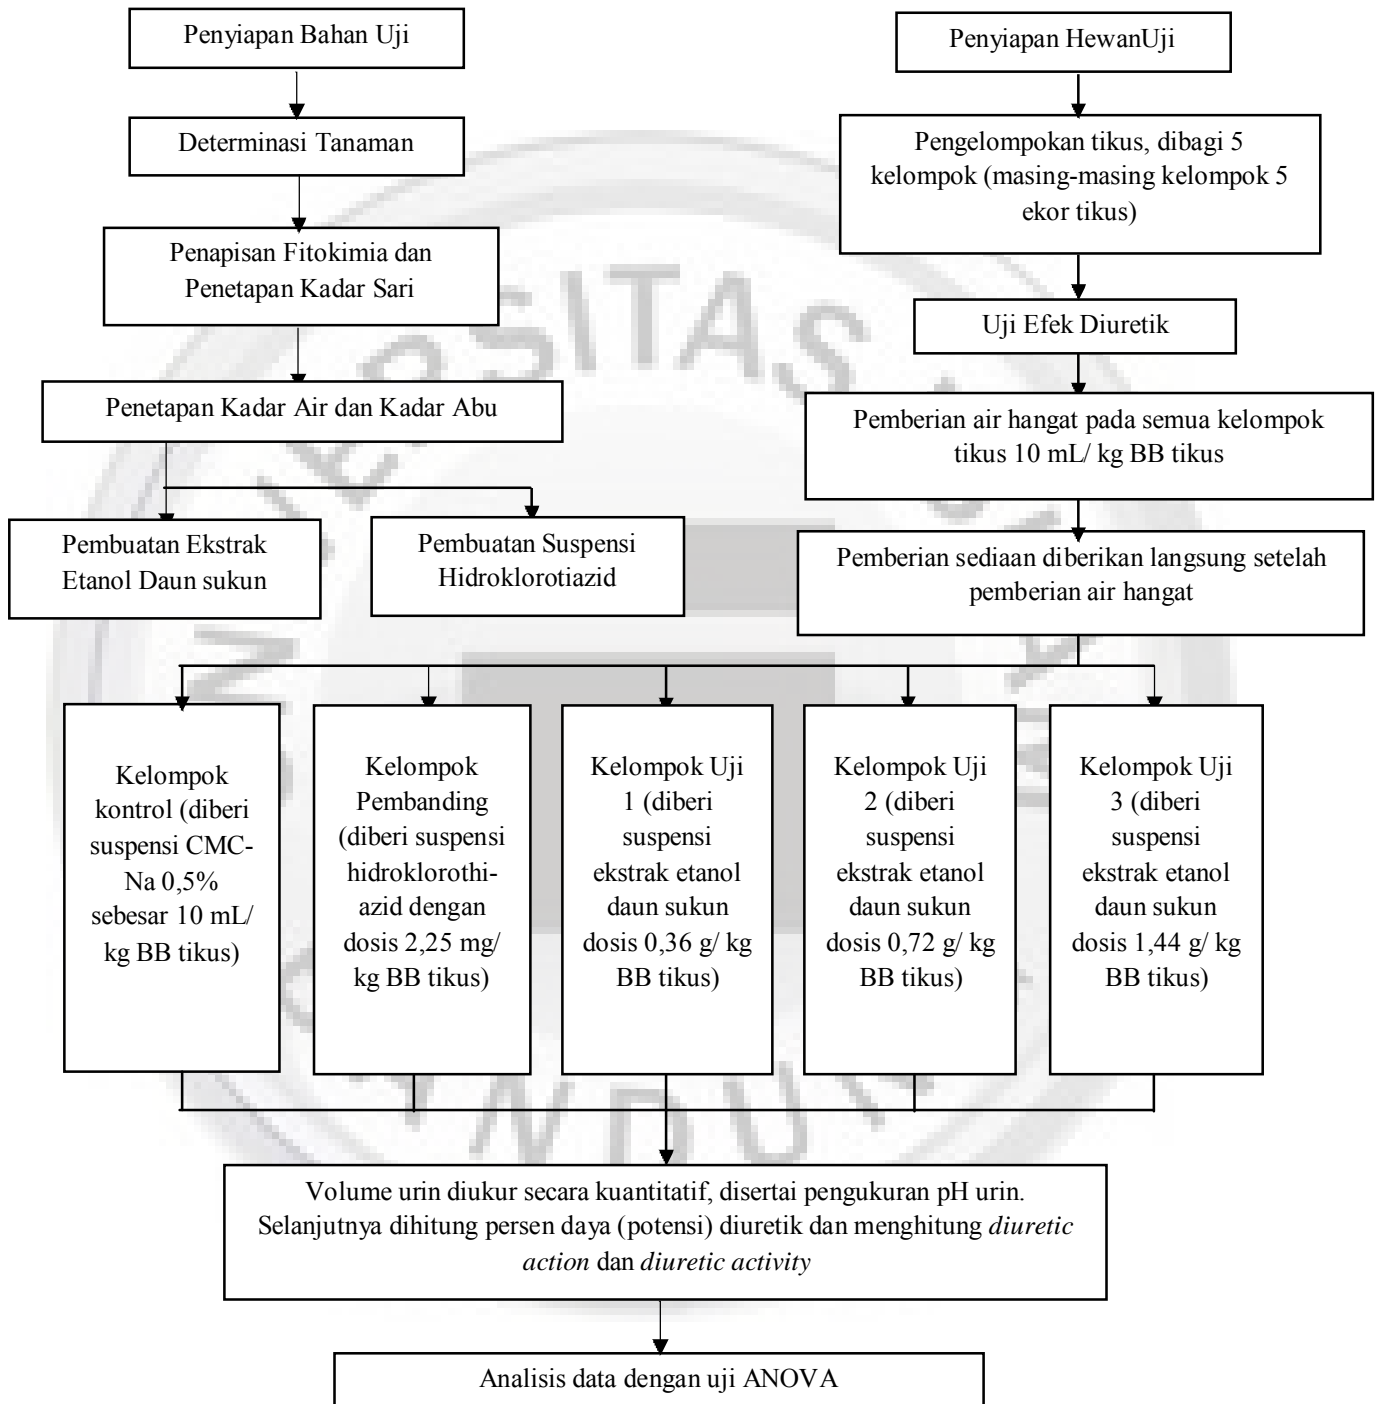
Penyiapan Bahan Uji

Determinasi Tanaman

Penapisan Fitokimia dan Penetapan Kadar Sari

Penetapan Kadar Air dan Kadar Abu

Pembuatan Ekstrak Etanol Daun sukun

Pembuatan Suspensi Hidroklorotiazid

Penyiapan HewanUji

Pengelompokan tikus, dibagi 5 kelompok (masing-masing kelompok 5 ekor tikus)

Uji Efek Diuretik

Pemberian air hangat pada semua kelompok tikus 10 mL/ kg BB tikus

Pemberian sediaan diberikan langsung setelah pemberian air hangat

Kelompok kontrol (diberi suspensi CMC-Na 0,5% sebesar 10 mL/ kg BB tikus)

Kelompok Pembanding (diberi suspensi hidroklorothiazid dengan dosis 2,25 mg/ kg BB tikus)

Kelompok Uji 1 (diberi suspensi ekstrak etanol daun sukun dosis 0,36 g/ kg BB tikus)

Kelompok Uji 2 (diberi suspensi ekstrak etanol daun sukun dosis 0,72 g/ kg BB tikus)

Kelompok Uji 3 (diberi suspensi ekstrak etanol daun sukun dosis 1,44 g/ kg BB tikus)

Volume urin diukur secara kuantitatif, disertai pengukuran pH urin. Selanjutnya dihitung persen daya (potensi) diuretik dan menghitung *diuretic action* dan *diuretic activity*

Analisis data dengan uji ANOVA